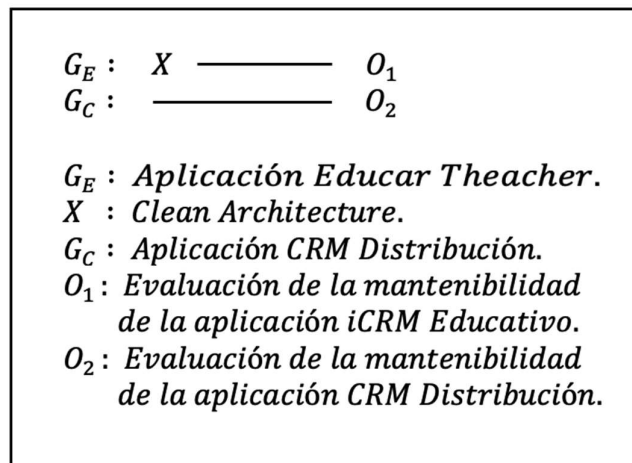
$G_E$ : $X$ ———— $O_1$
$G_C$ : ———— $O_2$

$G_E$ : Aplicación Educar Theacher.
$X$ : Clean Architecture.
$G_C$ : Aplicación CRM Distribución.
$O_1$ : Evaluación de la mantenibilidad de la aplicación iCRM Educativo.
$O_2$ : Evaluación de la mantenibilidad de la aplicación CRM Distribución.